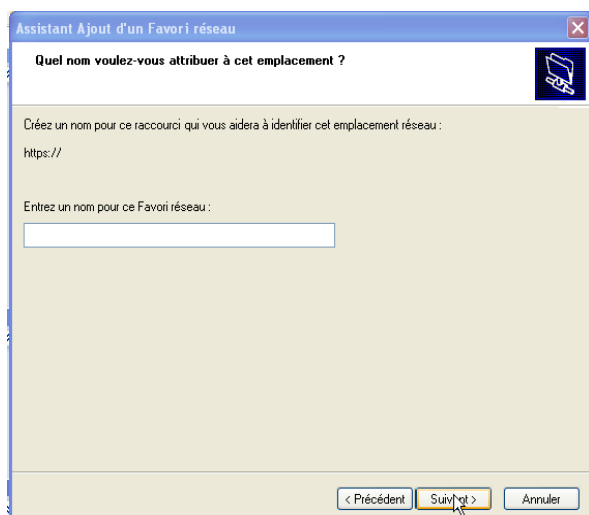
Assistant Ajout d'un Favori réseau

Quel nom voulez-vous attribuer à cet emplacement ?

Créez un nom pour ce raccourci qui vous aidera à identifier cet emplacement réseau :

https://

Entrez un nom pour ce Favori réseau :

< Précédent

Suivant >

Annuler